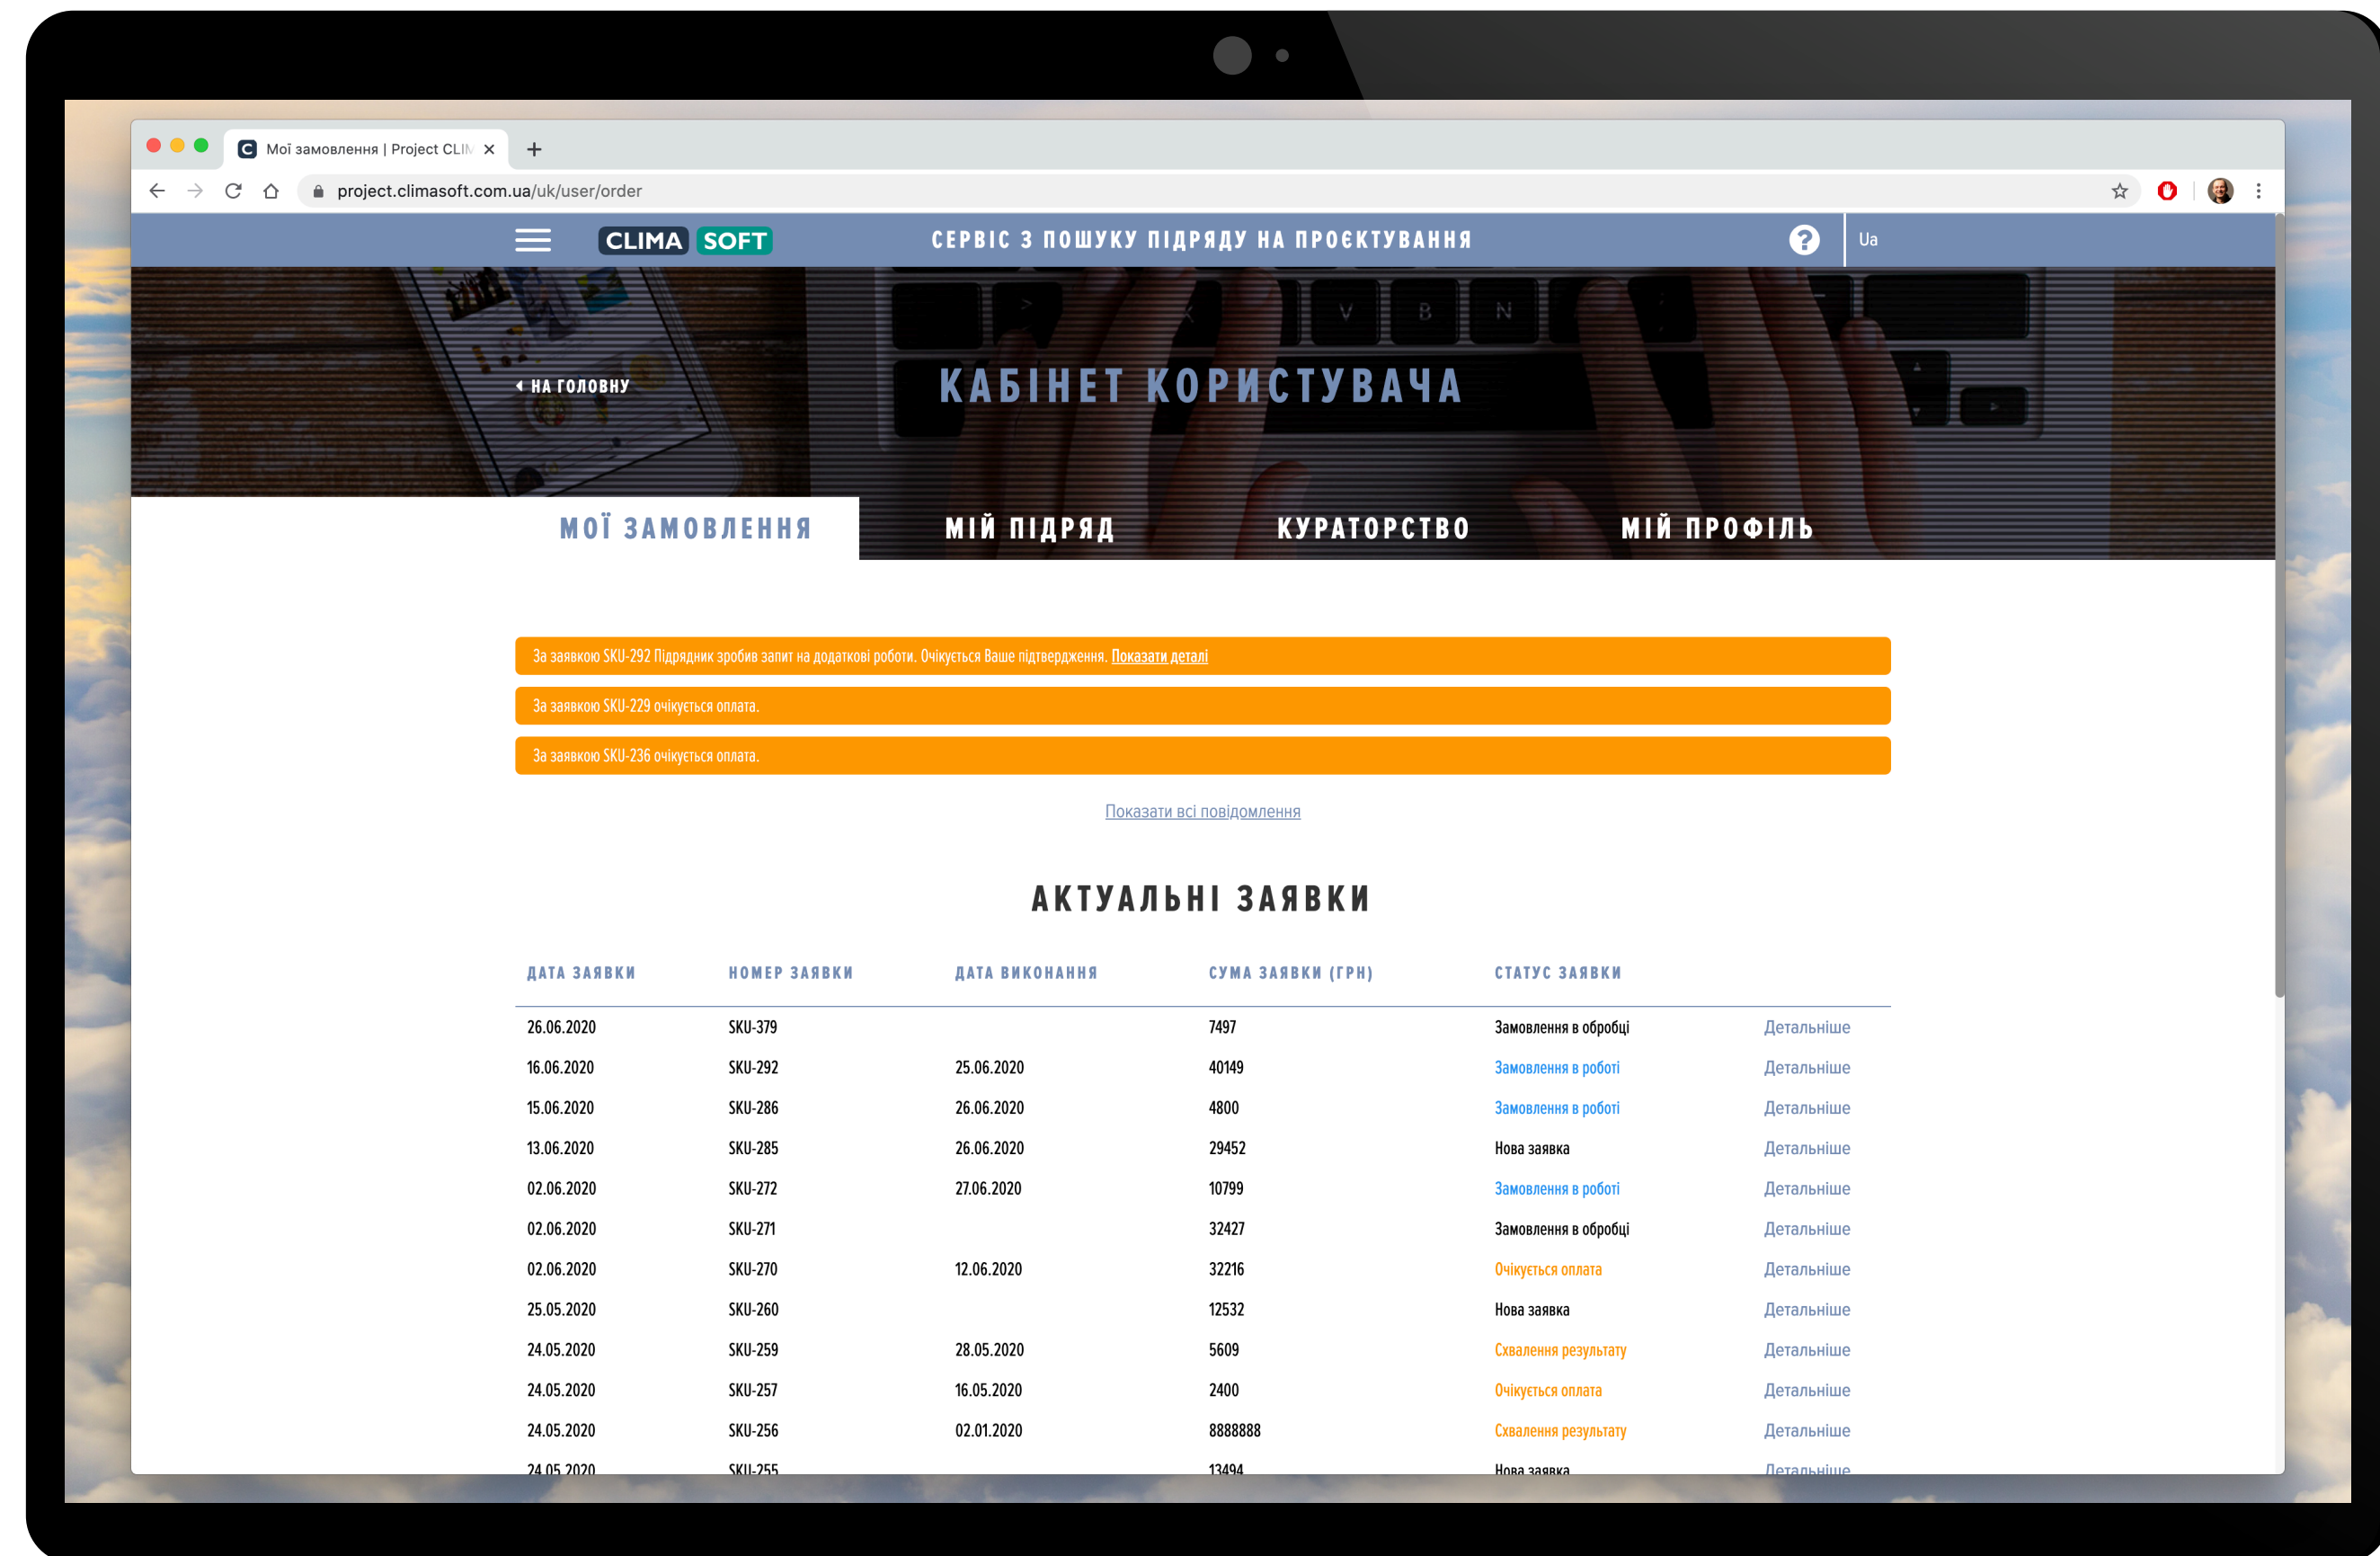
Мої замовлення | Project CLIM ×
+
project.climasoft.com.ua/uk/user/order

CLIMA SOFT
СЕРВІС З ПОШУКУ ПІДРЯДУ НА ПРОЄКТУВАННЯ
Ua

НА ГОЛОВНУ
КАБІНЕТ КОРИСТУВАЧА

МОЇ ЗАМОВЛЕННЯ
МІЙ ПІДРЯД
КУРАТОРСТВО
МІЙ ПРОФІЛЬ

За заявкою SKU-292 Підрядник зробив запит на додаткові роботи. Очікується Ваше підтвердження. Показати деталі

За заявкою SKU-229 очікується оплата.

За заявкою SKU-236 очікується оплата.

Показати всі повідомлення

АКТУАЛЬНІ ЗАЯВКИ

| ДАТА ЗАЯВКИ | НОМЕР ЗАЯВКИ | ДАТА ВИКОНАННЯ | СУМА ЗАЯВКИ (ГРН) | СТАТУС ЗАЯВКИ | |
|---|---|---|---|---|---|
| 26.06.2020 | SKU-379 | | 7497 | Замовлення в обробці | Детальніше |
| 16.06.2020 | SKU-292 | 25.06.2020 | 40149 | Замовлення в роботі | Детальніше |
| 15.06.2020 | SKU-286 | 26.06.2020 | 4800 | Замовлення в роботі | Детальніше |
| 13.06.2020 | SKU-285 | 26.06.2020 | 29452 | Нова заявка | Детальніше |
| 02.06.2020 | SKU-272 | 27.06.2020 | 10799 | Замовлення в роботі | Детальніше |
| 02.06.2020 | SKU-271 | | 32427 | Замовлення в обробці | Детальніше |
| 02.06.2020 | SKU-270 | 12.06.2020 | 32216 | Очікується оплата | Детальніше |
| 25.05.2020 | SKU-260 | | 12532 | Нова заявка | Детальніше |
| 24.05.2020 | SKU-259 | 28.05.2020 | 5609 | Схвалення результату | Детальніше |
| 24.05.2020 | SKU-257 | 16.05.2020 | 2400 | Очікується оплата | Детальніше |
| 24.05.2020 | SKU-256 | 02.01.2020 | 8888888 | Схвалення результату | Детальніше |
| 24.05.2020 | SKU-255 | | 13494 | Нова заявка | Детальніше |